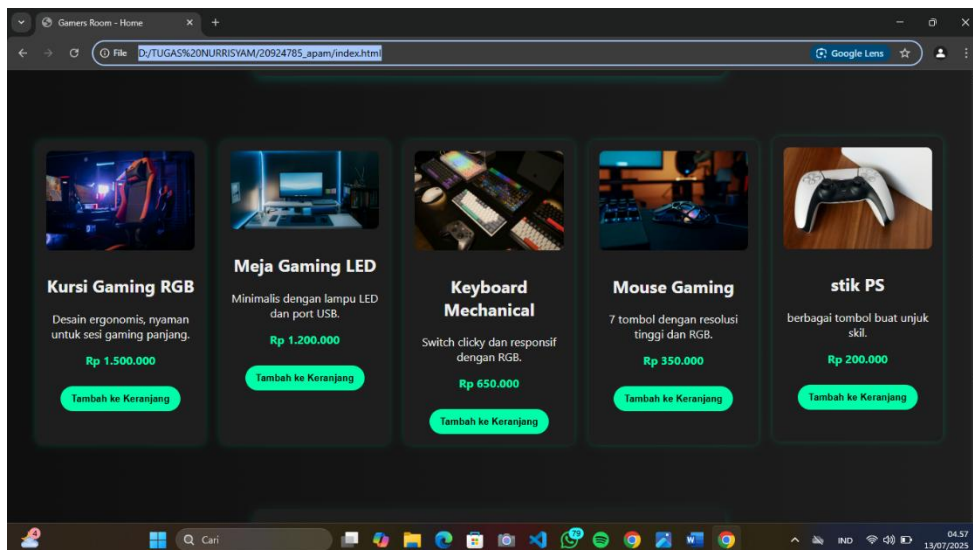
Gamers Room - Home

File D:/TUGAS%20NURRISYAM/20924785_apam/index.html

Google Lens

Kursi Gaming RGB

Desain ergonomis, nyaman untuk sesi gaming panjang.

Rp 1.500.000

Tambah ke Keranjang

Meja Gaming LED

Minimalis dengan lampu LED dan port USB.

Rp 1.200.000

Tambah ke Keranjang

Keyboard Mechanical

Switch clicky dan responsif dengan RGB.

Rp 650.000

Tambah ke Keranjang

Mouse Gaming

7 tombol dengan resolusi tinggi dan RGB.

Rp 350.000

Tambah ke Keranjang

stik PS

berbagai tombol buat unjuk skil.

Rp 200.000

Tambah ke Keranjang

Cari

IND

04.57
13/07/2025